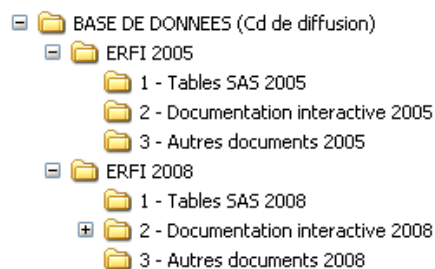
BASE DE DONNEES (Cd de diffusion)
ERFI 2005
1 - Tables SAS 2005
2 - Documentation interactive 2005
3 - Autres documents 2005
ERFI 2008
1 - Tables SAS 2008
2 - Documentation interactive 2008
3 - Autres documents 2008